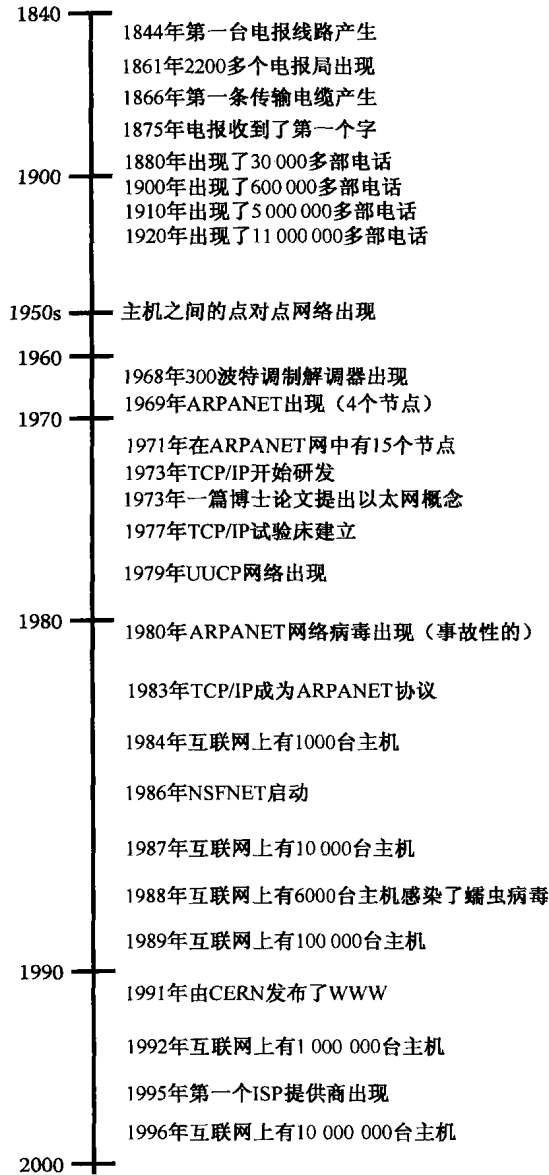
1840
1844年第一台电报线路产生
1861年2200多个电报局出现
1866年第一条传输电缆产生
1875年电报收到了第一个字
1880年出现了30 000多部电话
1900
1900年出现了600 000多部电话
1910年出现了5 000 000多部电话
1920年出现了11 000 000多部电话

1950s
主机之间的点对点网络出现

1960
1968年300波特调制解调器出现
1969年ARPANET出现（4个节点）
1970
1971年在ARPANET网中有15个节点
1973年TCP/IP开始研发
1973年一篇博士论文提出以太网概念
1977年TCP/IP试验床建立
1979年UUCP网络出现

1980
1980年ARPANET网络病毒出现（事故性的）
1983年TCP/IP成为ARPANET协议
1984年互联网上有1000台主机
1986年NSFNET启动
1987年互联网上有10 000台主机
1988年互联网上有6000台主机感染了蠕虫病毒
1989年互联网上有100 000台主机

1990
1991年由CERN发布了WWW
1992年互联网上有1 000 000台主机
1995年第一个ISP提供商出现
1996年互联网上有10 000 000台主机

2000